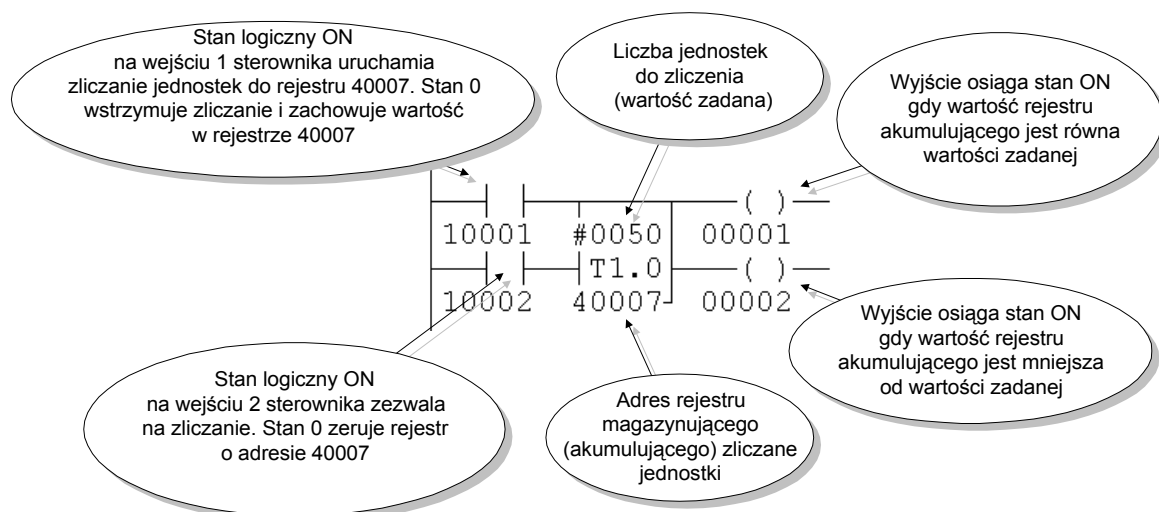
Stan logiczny ON na wejściu 1 sterownika uruchamia zliczanie jednostek do rejestru 40007. Stan 0 wstrzymuje zliczanie i zachowuje wartość w rejestrze 40007

Liczba jednostek do zliczenia (wartość zadana)

Wyjście osiąga stan ON gdy wartość rejestru akumulującego jest równa wartości zadanej

10001

#0050

00001

T1.0

10002

40007

00002

Wyjście osiąga stan ON gdy wartość rejestru akumulującego jest mniejsza od wartości zadanej

Stan logiczny ON na wejściu 2 sterownika zezwala na zliczanie. Stan 0 zeruje rejestr o adresie 40007

Adres rejestru magazynującego (akumulującego) zliczane jednostki